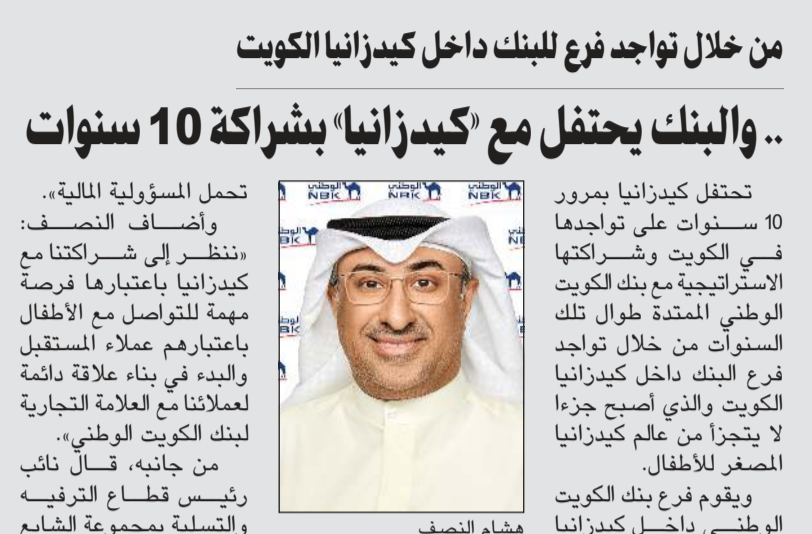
من خلال تواجد فرع للبنك داخل كيدزانيا الكويت

.. والبنك يحتفل مع «كيدزانيا» بشراكة 10 سنوات

تحتفل كيدزانيا بمرور 10 سنوات على تواجدها في الكويت وشراكتها الاستراتيجية مع بنك الكويت الوطني الممتدة طوال تلك السنوات من خلال تواجد فرع البنك داخل كيدزانيا الكويت والذي أصبح جزءا لا يتجزأ من عالم كيدزانيا المصغر للأطفال.

ويقوم فرع بنك الكويت الوطني داخل كيدزانيا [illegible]

الوطني NBK

هشام النصف

تحمل المسؤولية المالية».

وأضاف النصف: «ننظر إلى شراكتنا مع كيدزانيا باعتبارها فرصة مهمة للتواصل مع الأطفال باعتبارهم عملاء المستقبل والبدء في بناء علاقة دائمة لعملائنا مع العلامة التجارية لبنك الكويت الوطني».

من جانبه، قال نائب رئيس قطاع الترفيه والتسلية بمجموعة الشايع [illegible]